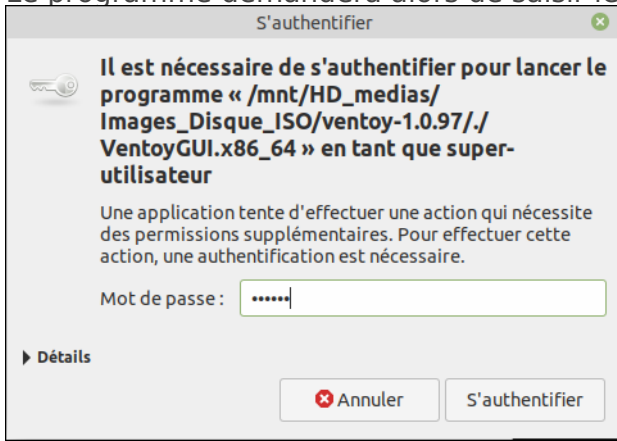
Le programme demandera alors de saisir le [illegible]

S'authentifier

Il est nécessaire de s'authentifier pour lancer le programme « /mnt/HD_medias/Images_Disque_ISO/ventoy-1.0.97/./VentoyGUI.x86_64 » en tant que super-utilisateur

Une application tente d'effectuer une action qui nécessite des permissions supplémentaires. Pour effectuer cette action, une authentification est nécessaire.

Mot de passe : ••••••

Détails

Annuler

S'authentifier